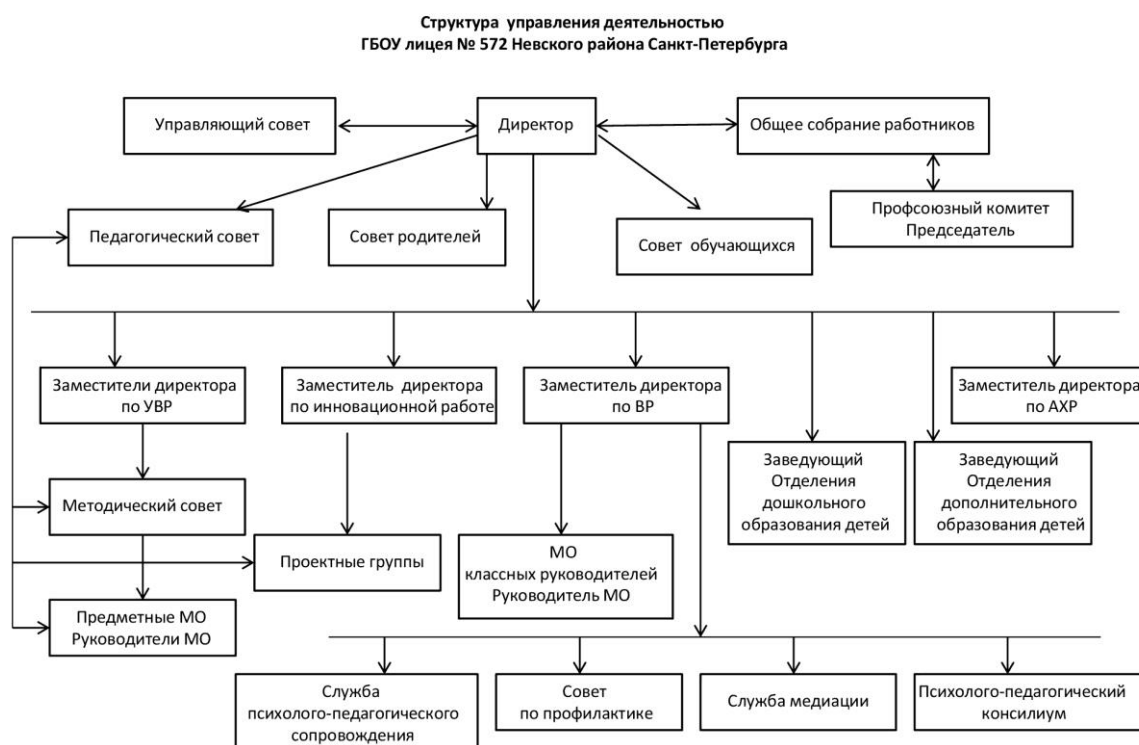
Структура управления деятельностью
ГБОУ лицея № 572 Невского района Санкт-Петербурга

Управляющий совет

Директор

Общее собрание работников

Профсоюзный комитет
Председатель

Педагогический совет

Совет родителей

Совет обучающихся

Заместители директора
по УВР

Заместитель директора
по инновационной работе

Заместитель директора
по ВР

Заместитель директора
по АХР

Заведующий
Отделения
дошкольного
образования детей

Заведующий
Отделения
дополнительного
образования детей

Методический совет

Проектные группы

МО
классных руководителей
Руководитель МО

Предметные МО
Руководители МО

Служба
психолого-педагогического
сопровождения

Совет
по профилактике

Служба медиации

Психолого-педагогический
консилиум